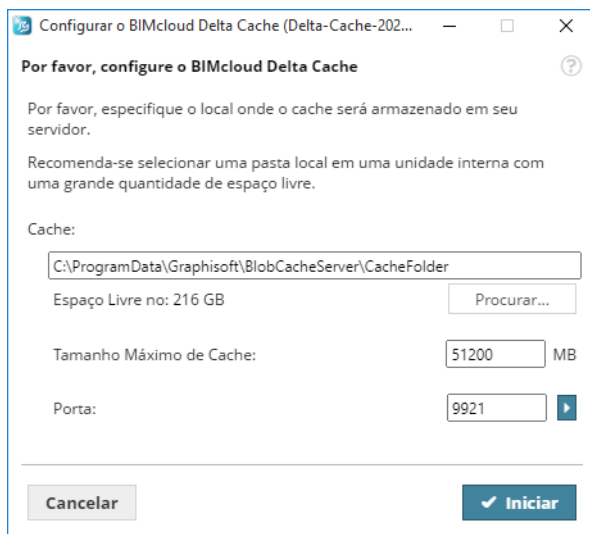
Configurar o BIMcloud Delta Cache (Delta-Cache-202...

Por favor, configure o BIMcloud Delta Cache

?

Por favor, especifique o local onde o cache será armazenado em seu servidor.

Recomenda-se selecionar uma pasta local em uma unidade interna com uma grande quantidade de espaço livre.

Cache:

C:\ProgramData\Graphisoft\BlobCacheServer\CacheFolder

Espaço Livre no: 216 GB

Procurar...

Tamanho Máximo de Cache:

51200

MB

Porta:

9921

Cancelar

✔ Iniciar